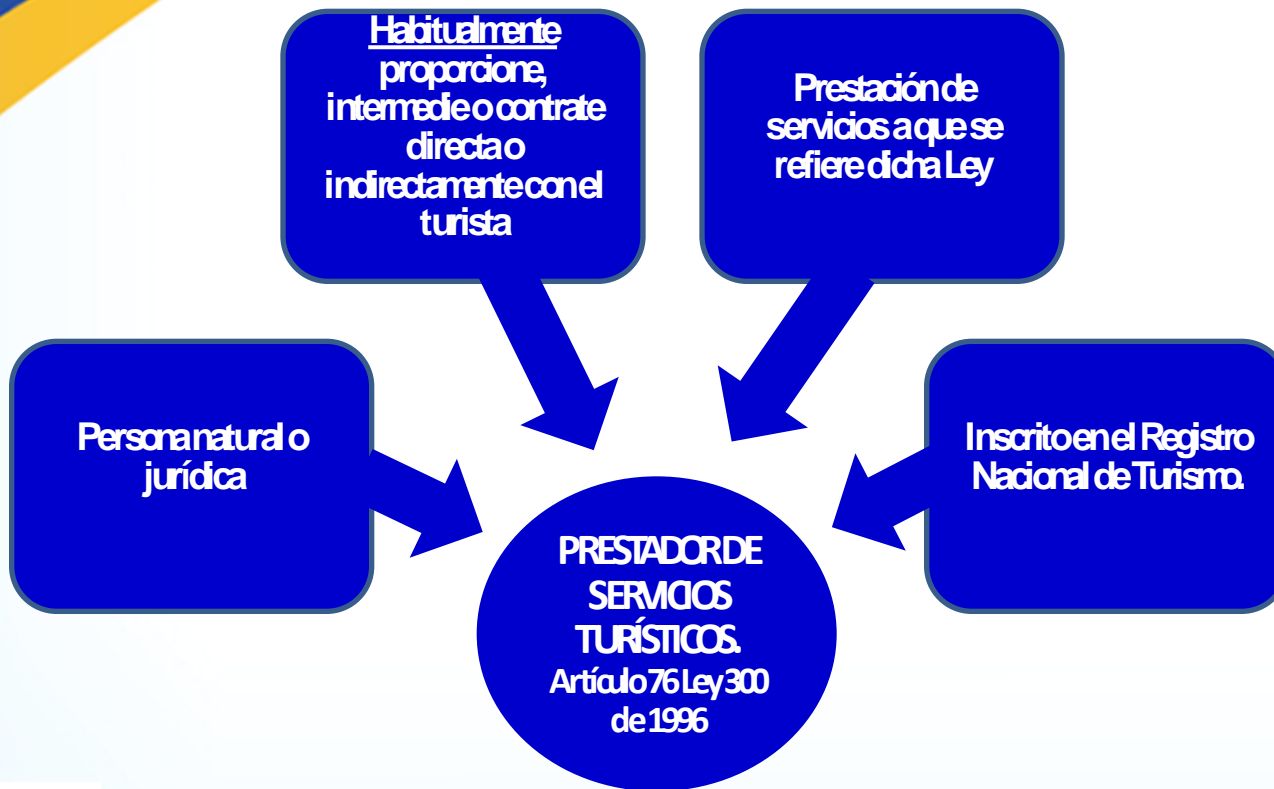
Habitualmente proporcione, intermedie o contrate directa o indirectamente con el turista

Prestación de servicios a que se refiere dicha Ley

Persona natural o jurídica

Inscrito en el Registro Nacional de Turismo.

PRESTADOR DE SERVICIOS TURÍSTICOS. Artículo 76 Ley 300 de 1996